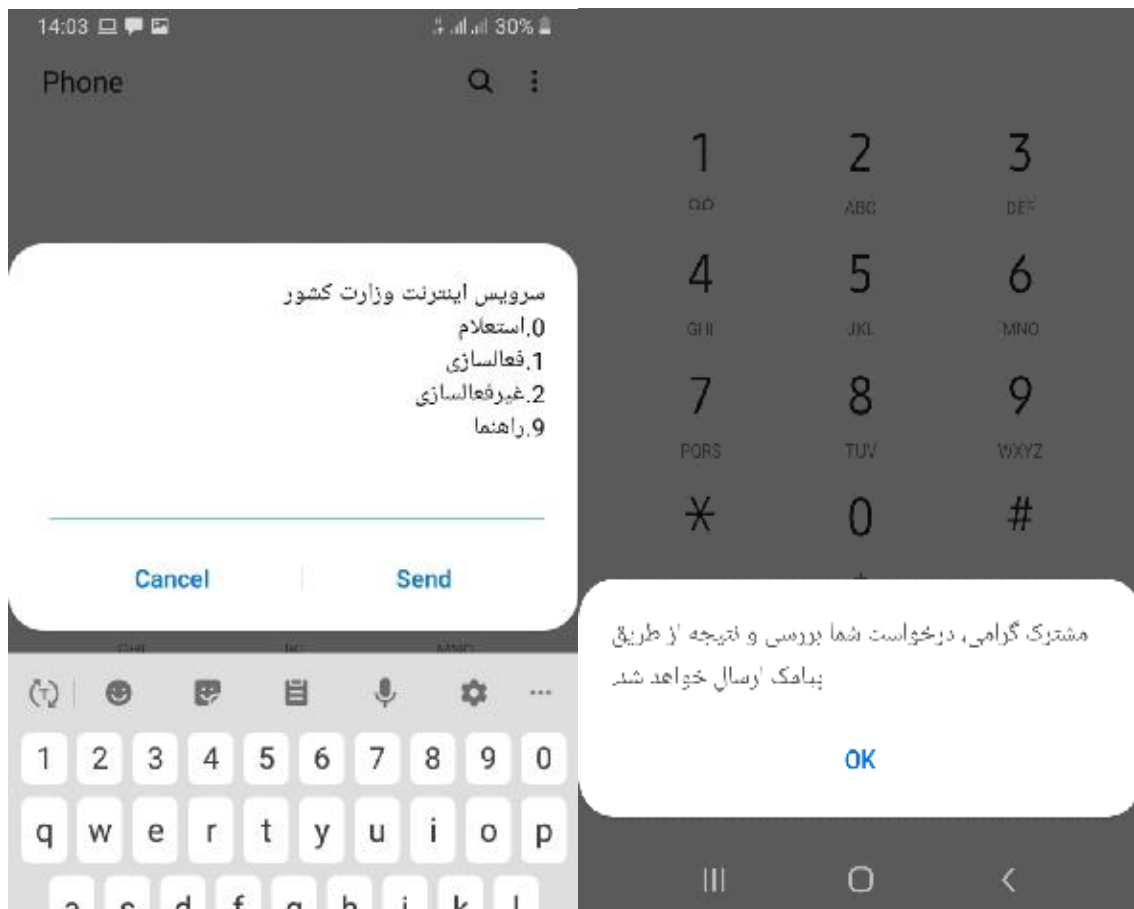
14:03 30%

Phone

سرویس اینترنت وزارت کشور
0.استعلام
1.فعالسازی
2.غیرفعالسازی
9.راهنما

Cancel Send

1 2 3 4 5 6 7 8 9 0
q w e r t y u i o p

1 2 3
ABC DEF
4 5 6
GHI JKL MNO
7 8 9
PQRS TUV WXYZ
* 0 #

مشترک گرامی، درخواست شما بررسی و نتیجه از طریق پیامک ارسال خواهد شد

OK